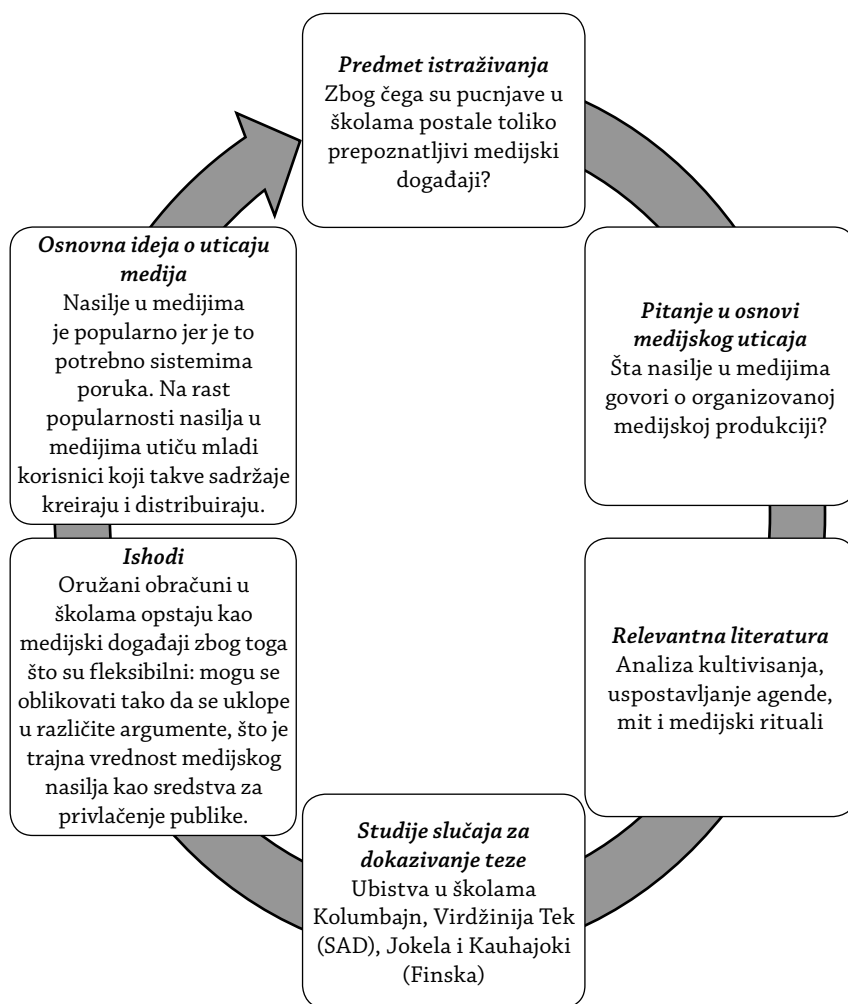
*Predmet istraživanja*
Zbog čega su pucnjave u školama postale toliko prepoznatljivi medijski događaji?

*Pitanje u osnovi medijskog uticaja*
Šta nasilje u medijima govori o organizovanoj medijskoj produkciji?

*Relevantna literatura*
Analiza kultivisanja, uspostavljanje agende, mit i medijski rituali

*Studije slučaja za dokazivanje teze*
Ubistva u školama Kolumbajn, Virdžinija Tek (SAD), Jokela i Kauhajoki (Finska)

*Ishodi*
Oružani obračuni u školama opstaju kao medijski događaji zbog toga što su fleksibilni: mogu se oblikovati tako da se uklope u različite argumente, što je trajna vrednost medijskog nasilja kao sredstva za privlačenje publike.

*Osnovna ideja o uticaju medija*
Nasilje u medijima je popularno jer je to potrebno sistemima poruka. Na rast popularnosti nasilja u medijima utiču mladi korisnici koji takve sadržaje kreiraju i distribuiraju.